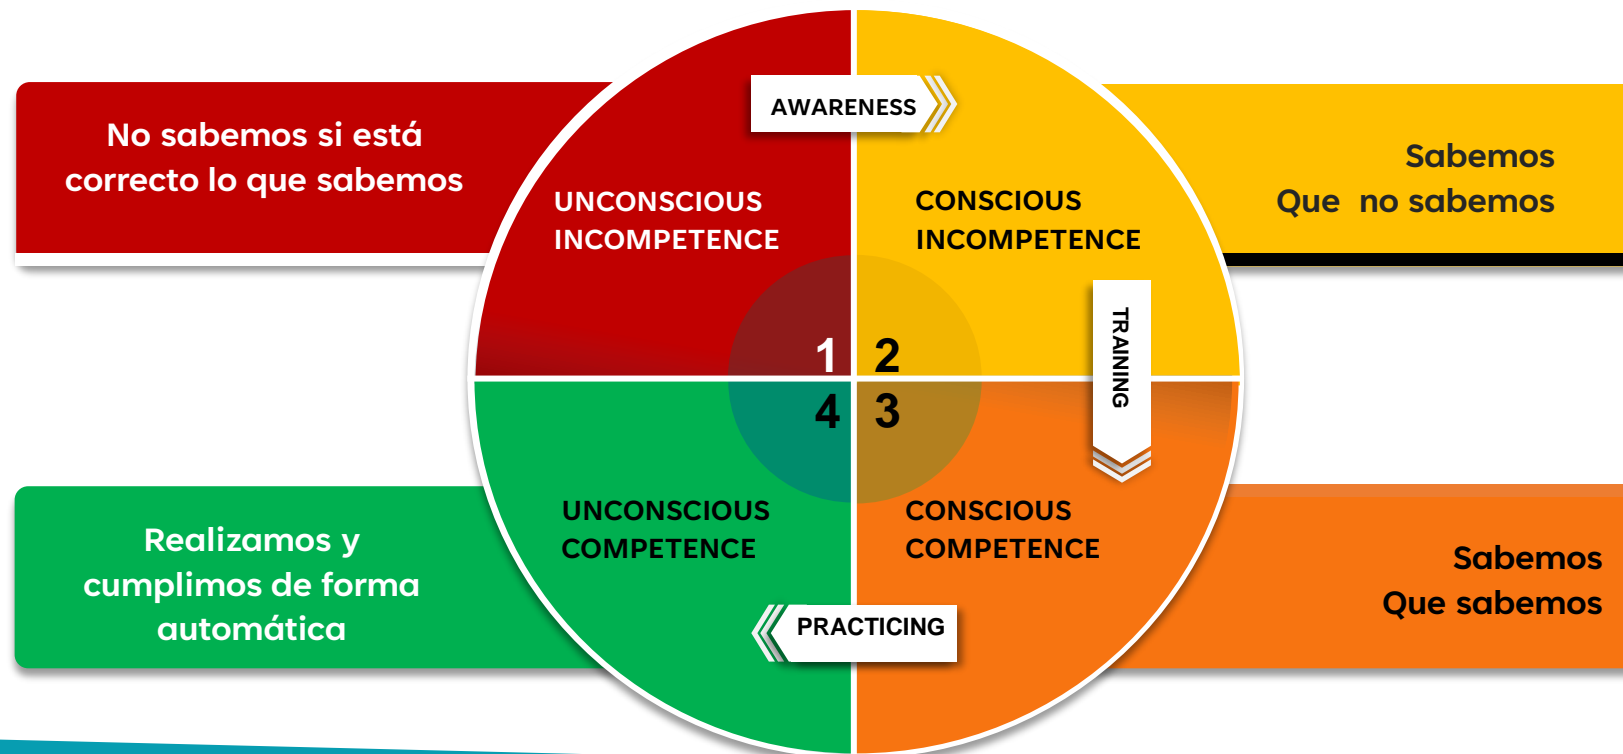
No sabemos si está correcto lo que sabemos

AWARENESS

UNCONSCIOUS INCOMPETENCE

CONSCIOUS INCOMPETENCE

Sabemos
Que no sabemos

TRAINING

1 2
4 3

Realizamos y cumplimos de forma automática

UNCONSCIOUS COMPETENCE

CONSCIOUS COMPETENCE

Sabemos
Que sabemos

PRACTICING